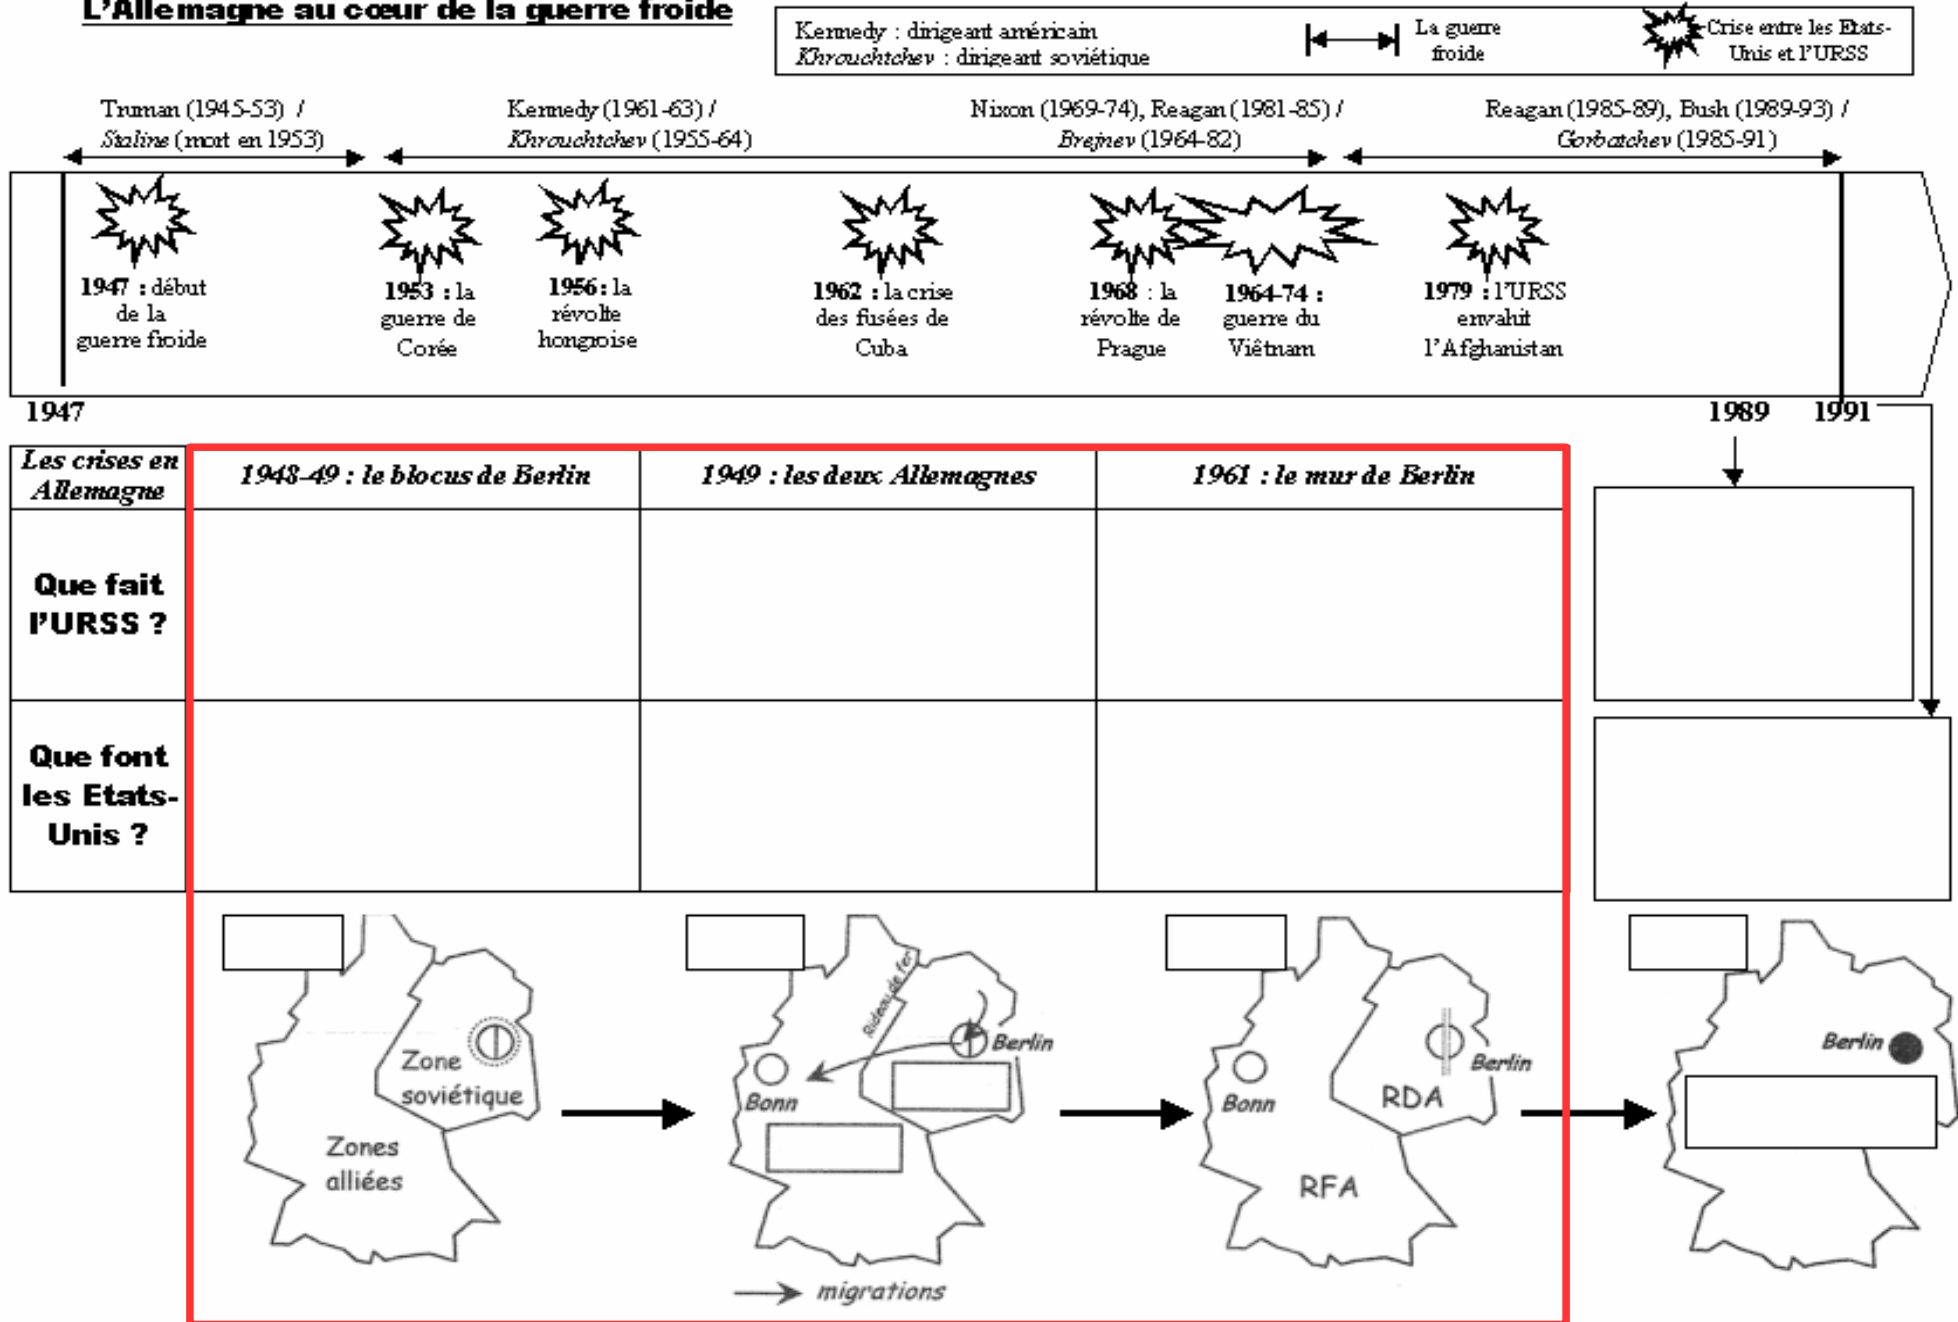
L'Allemagne au cœur de la guerre froide

Kennedy : dirigeant américain
Khrouchtchev : dirigeant soviétique

La guerre froide

Crise entre les Etats-Unis et l'URSS

Truman (1945-53) / Staline (mort en 1953)

Kennedy (1961-63) / Khrouchtchev (1955-64)

Nixon (1969-74), Reagan (1981-85) / Brejnev (1964-82)

Reagan (1985-89), Bush (1989-93) / Gorbatchev (1985-91)

1947 : début de la guerre froide

1953 : la guerre de Corée

1956 : la révolte hongroise

1962 : la crise des fusées de Cuba

1968 : la révolte de Prague

1964-74 : guerre du Viêtnam

1979 : l'URSS envahit l'Afghanistan

1947

1989

1991

| Les crises en Allemagne | 1948-49 : le blocus de Berlin | 1949 : les deux Allemagnes | 1961 : le mur de Berlin |
|---|---|---|---|
| Que fait l'URSS ? | | | |
| Que font les Etats-Unis ? | | | |

Zone soviétique

Zones alliées

Rideau de fer

Berlin

Bonn

Berlin

Bonn

RDA

RFA

Berlin

migrations